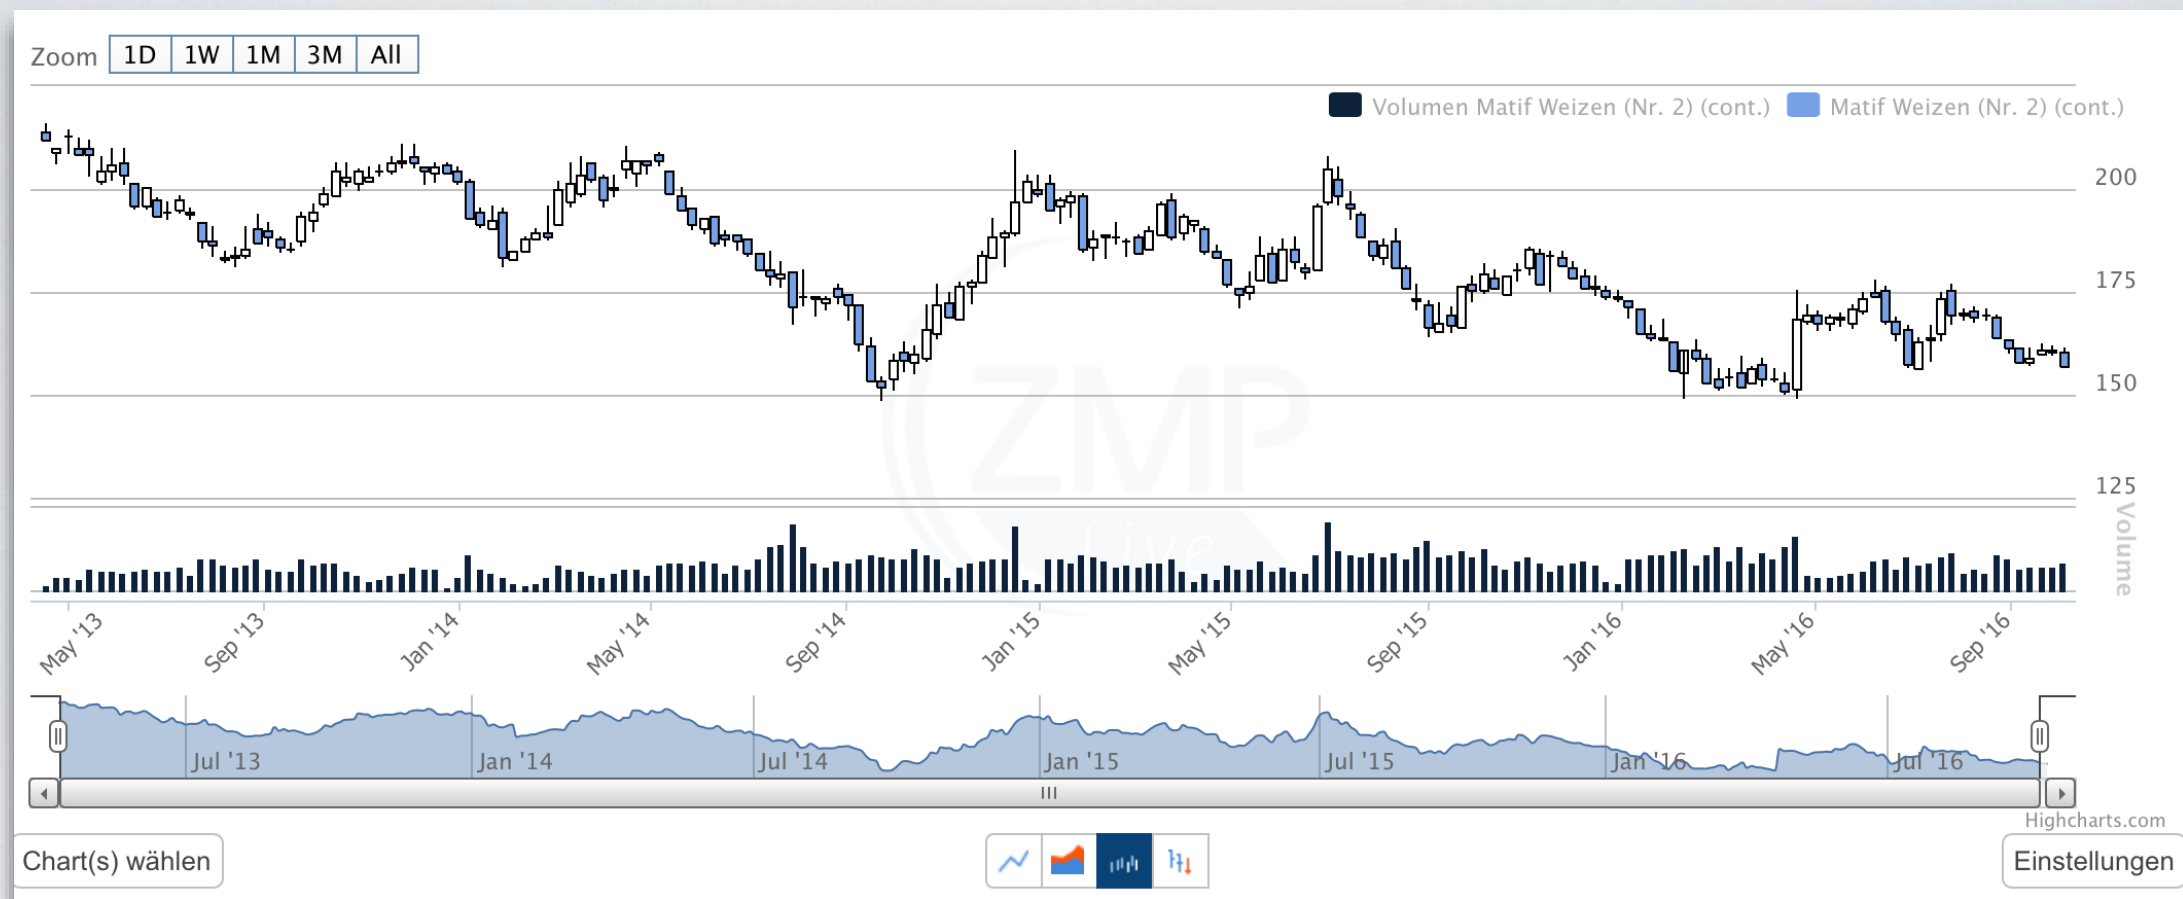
Zoom 1D 1W 1M 3M All

Volumen Matif Weizen (Nr. 2) (cont.) Matif Weizen (Nr. 2) (cont.)

200
175
150
125
Volume

May '13 Sep '13 Jan '14 May '14 Sep '14 Jan '15 May '15 Sep '15 Jan '16 May '16 Sep '16

Jul '13 Jan '14 Jul '14 Jan '15 Jul '15 Jan '16 Jul '16

Highcharts.com

Chart(s) wählen

Einstellungen